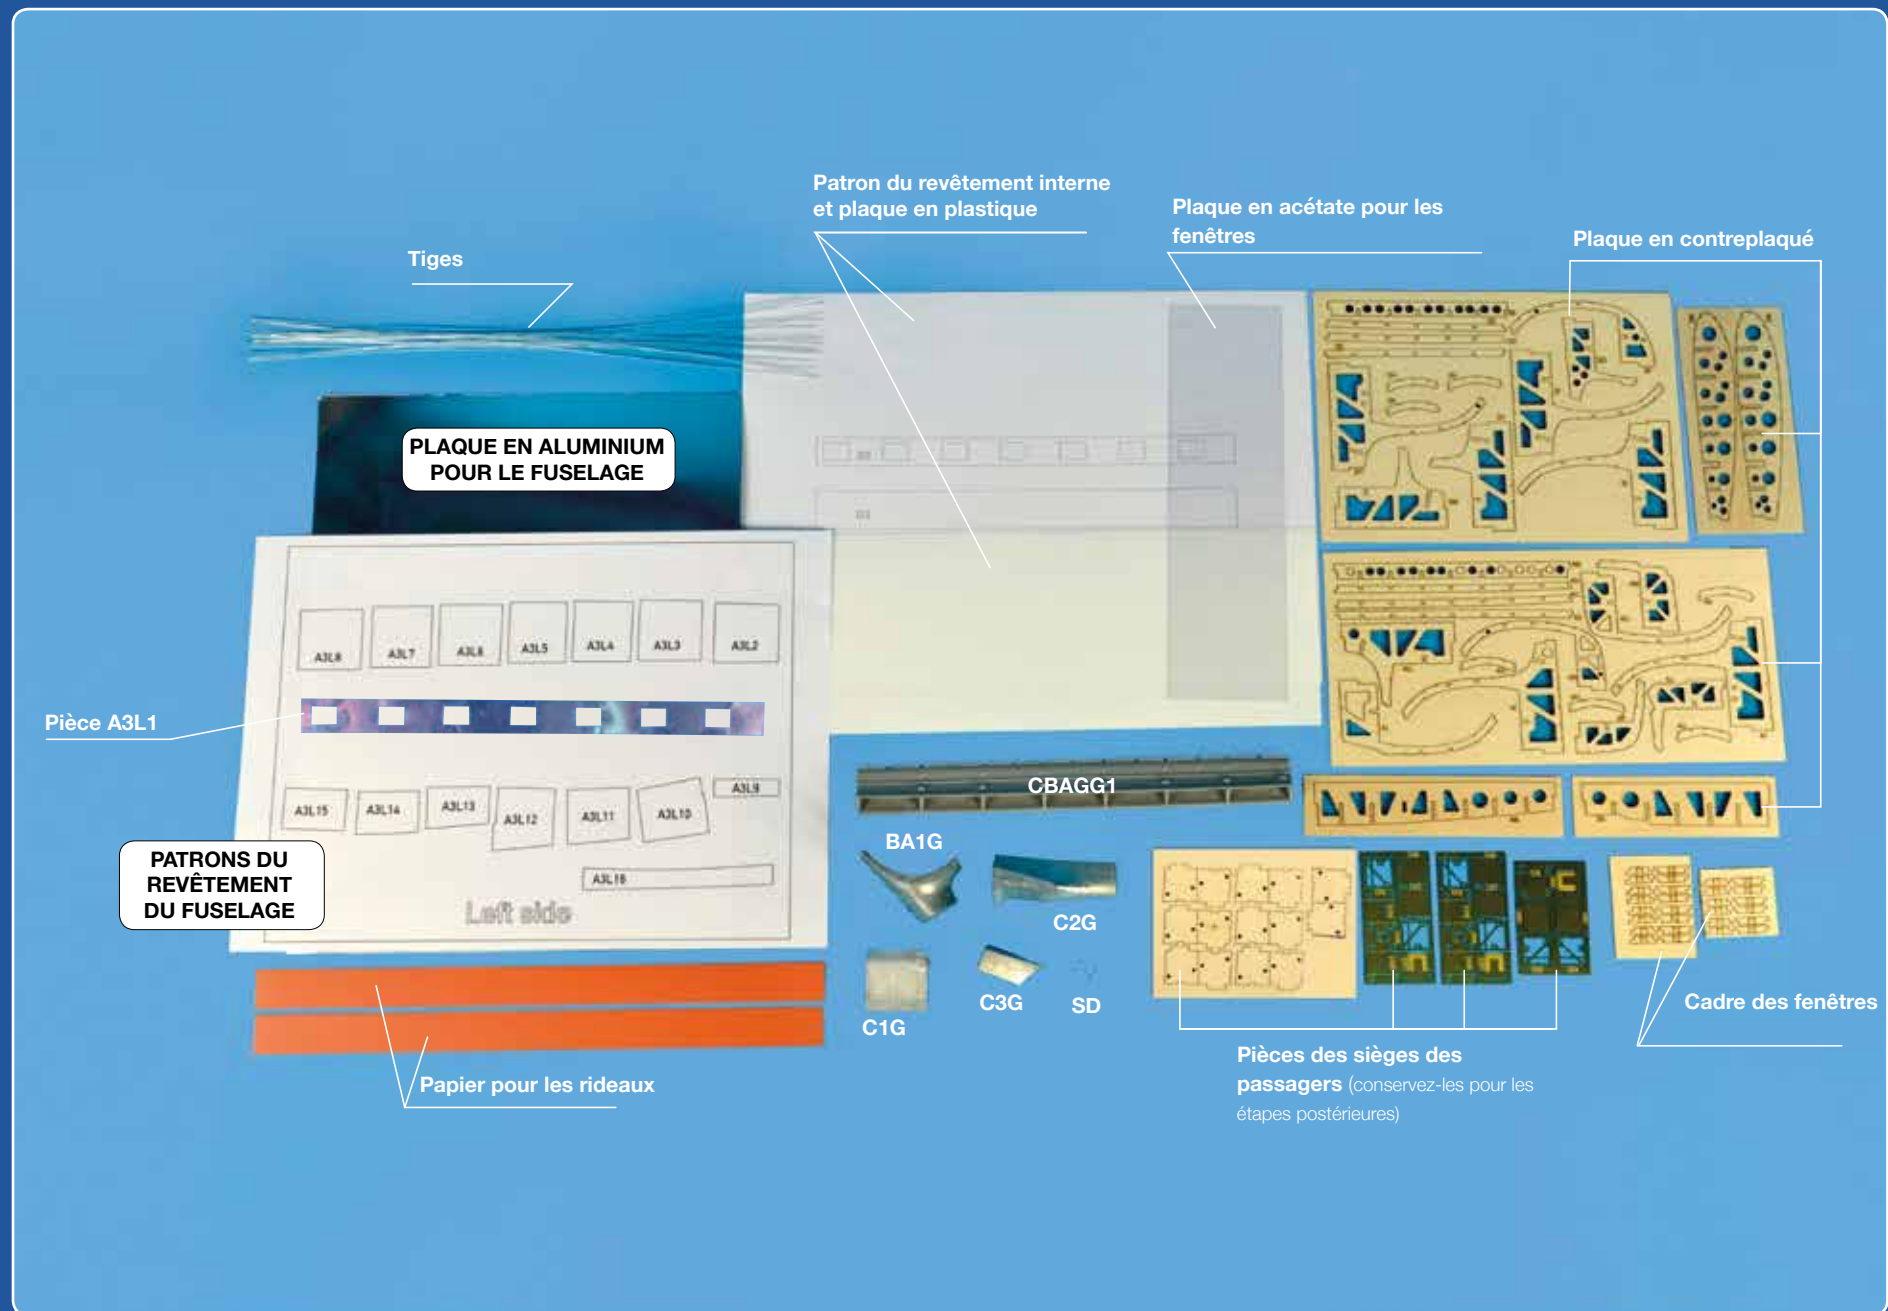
Patron du revêtement interne et plaque en plastique

Plaque en acétate pour les fenêtres

Plaque en contreplaqué

Tiges

PLAQUE EN ALUMINIUM POUR LE FUSELAGE

A3L8 A3L7 A3L6 A3L5 A3L4 A3L3 A3L2

Pièce A3L1

A3L15 A3L14 A3L13 A3L12 A3L11 A3L10 A3L9

A3L16

Left side

PATRONS DU REVÊTEMENT DU FUSELAGE

CBAGG1

BA1G

C2G

C1G

C3G

SD

Cadre des fenêtres

Papier pour les rideaux

Pièces des sièges des passagers (conservez-les pour les étapes postérieures)